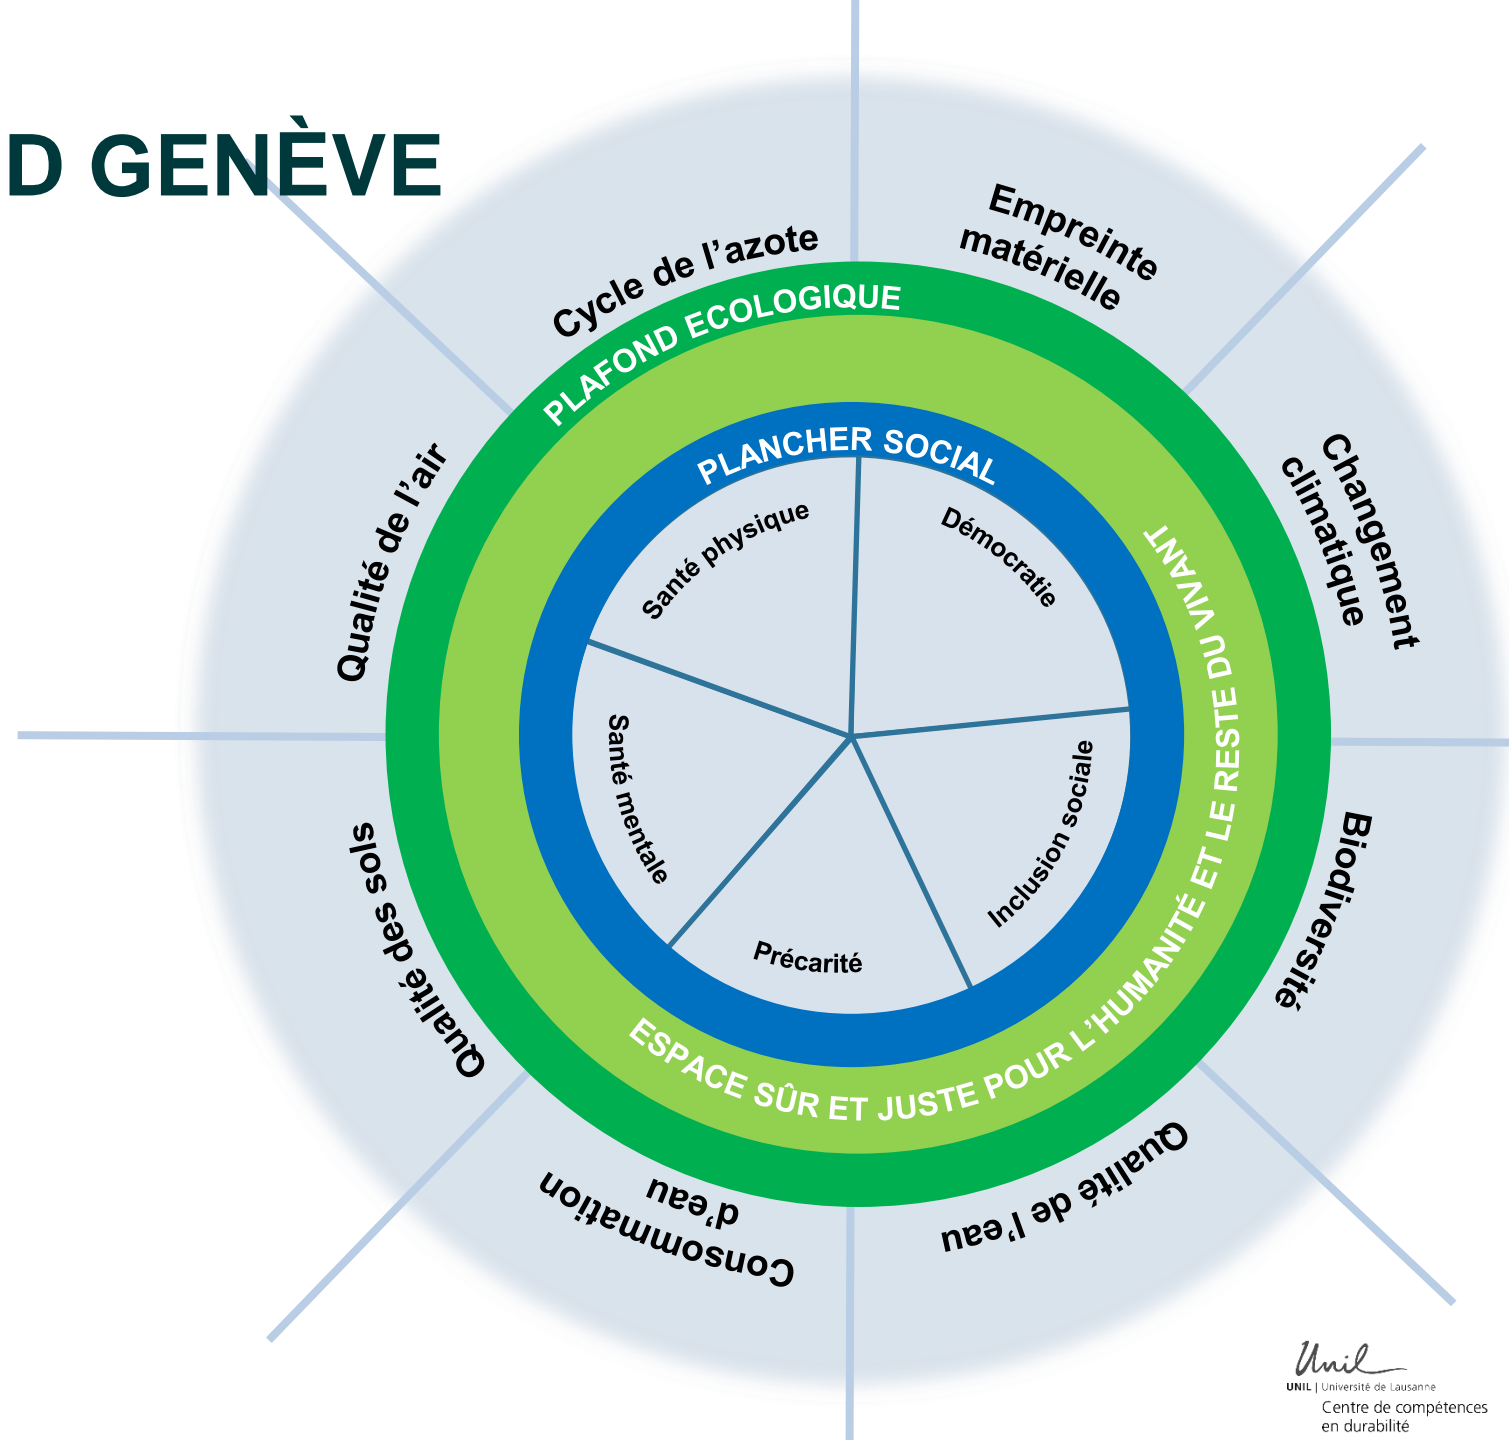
D GENÈVE

Cycle de l'azote

Empreinte matérielle

Changement climatique

Biodiversité

Qualité de l'eau

Consommation d'eau

Qualité des sols

Qualité de l'air

PLAFOND ECOLOGIQUE

PLANCHER SOCIAL

ESPACE SÛR ET JUSTE POUR L'HUMANITÉ ET LE RESTE DU VIVANT

Santé physique

Démocratie

Inclusion sociale

Précarité

Santé mentale

Unil

UNIL | Université de Lausanne

Centre de compétences en durabilité